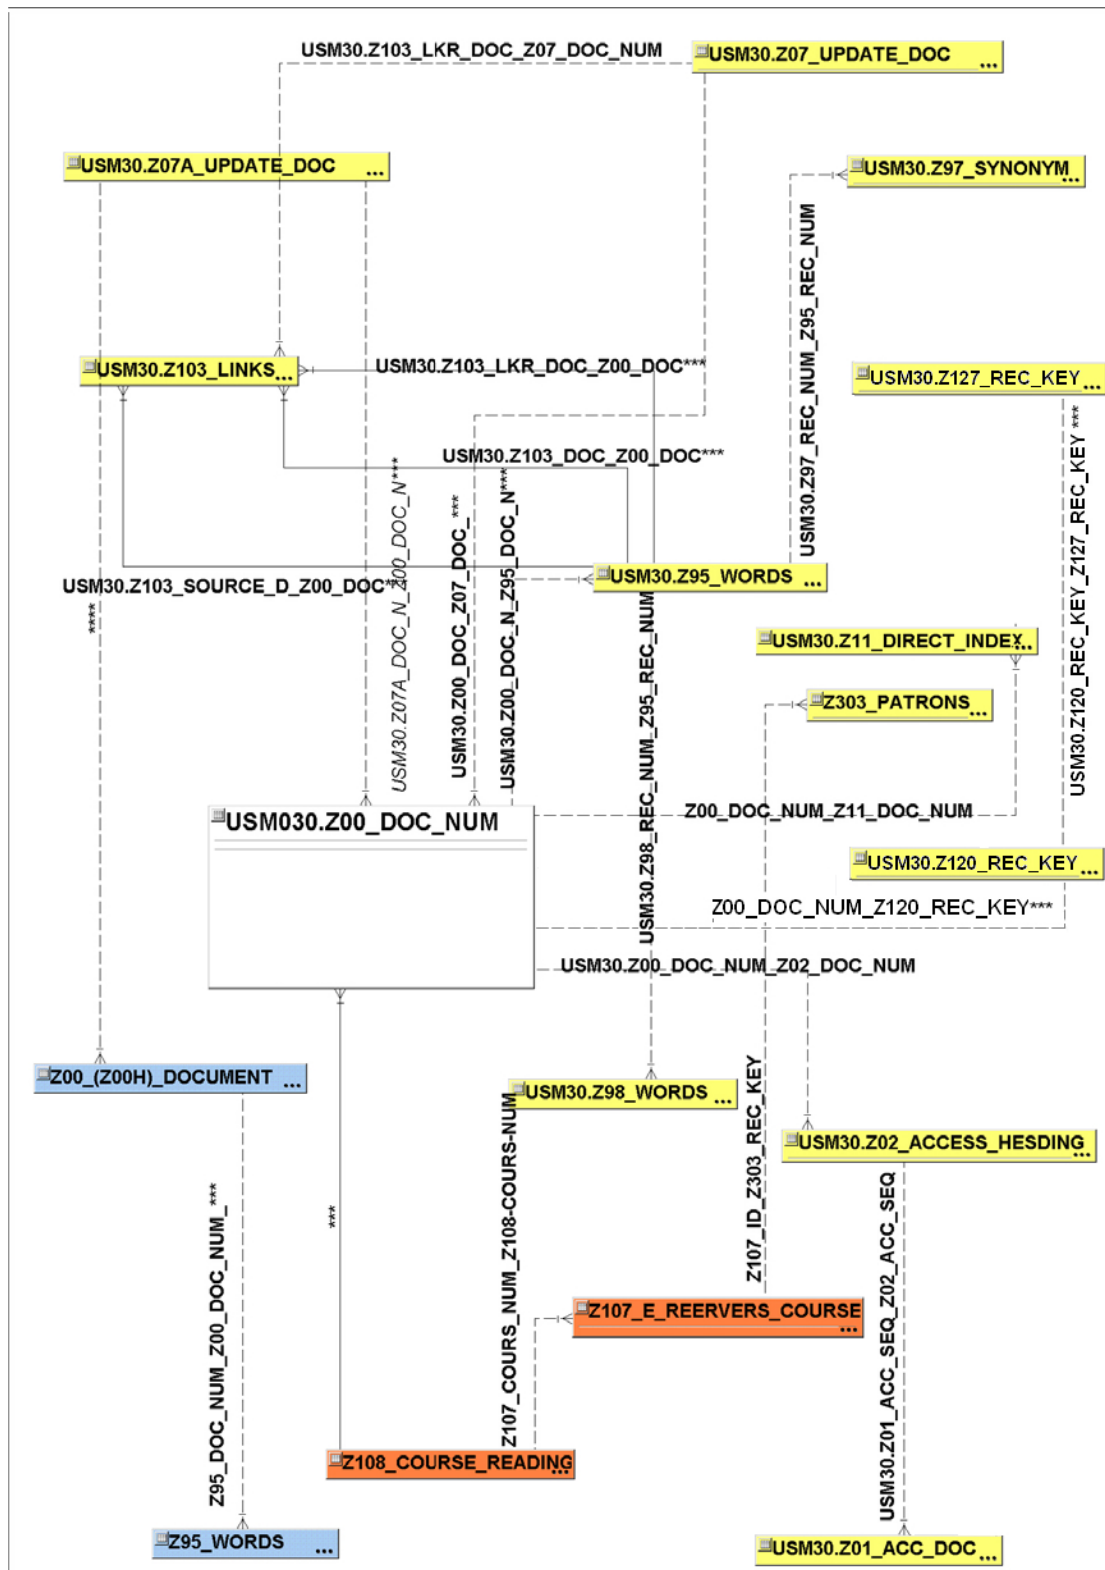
USM30.Z103_LKR_DOC_Z07_DOC_NUM

USM30.Z07_UPDATE_DOC ...

USM30.Z07A_UPDATE_DOC ...

USM30.Z97_SYNONYM ...

USM30.Z103_LINKS ...

USM30.Z103_LKR_DOC_Z00_DOC***

USM30.Z127_REC_KEY ...

USM30.Z97_REC_NUM_Z95_REC_NUM

USM30.Z103_DOC_Z00_DOC***

USM30.Z120_REC_KEY_Z127_REC_KEY ***

USM30.Z103_SOURCE_D_Z00_DOC***

USM30.Z95_WORDS ...

****

USM30.Z07A_DOC_N_Z00_DOC_N***

USM30.Z00_DOC_Z07_DOC_***

USM30.Z00_DOC_N_Z95_DOC_N***

USM30.Z11_DIRECT_INDEX ...

Z303_PATRONS ...

USM30.Z98_REC_NUM_Z95_REC_NUM

USM030.Z00_DOC_NUM

Z00_DOC_NUM_Z11_DOC_NUM

USM30.Z120_REC_KEY ...

Z00_DOC_NUM_Z120_REC_KEY***

USM30.Z00_DOC_NUM_Z02_DOC_NUM

Z00_(Z00H)_DOCUMENT ...

USM30.Z98_WORDS ...

Z107_ID_Z303_REC_KEY

USM30.Z02_ACCESS_HESDING ...

Z95_DOC_NUM_Z00_DOC_NUM_***

***

Z107_COURS_NUM_Z108-COURS-NUM

Z107_E_REERVERS_COURSE ...

USM30.Z01_ACC_SEQ_Z02_ACC_SEQ

Z108_COURSE_READING

Z95_WORDS ...

USM30.Z01_ACC_DOC ...